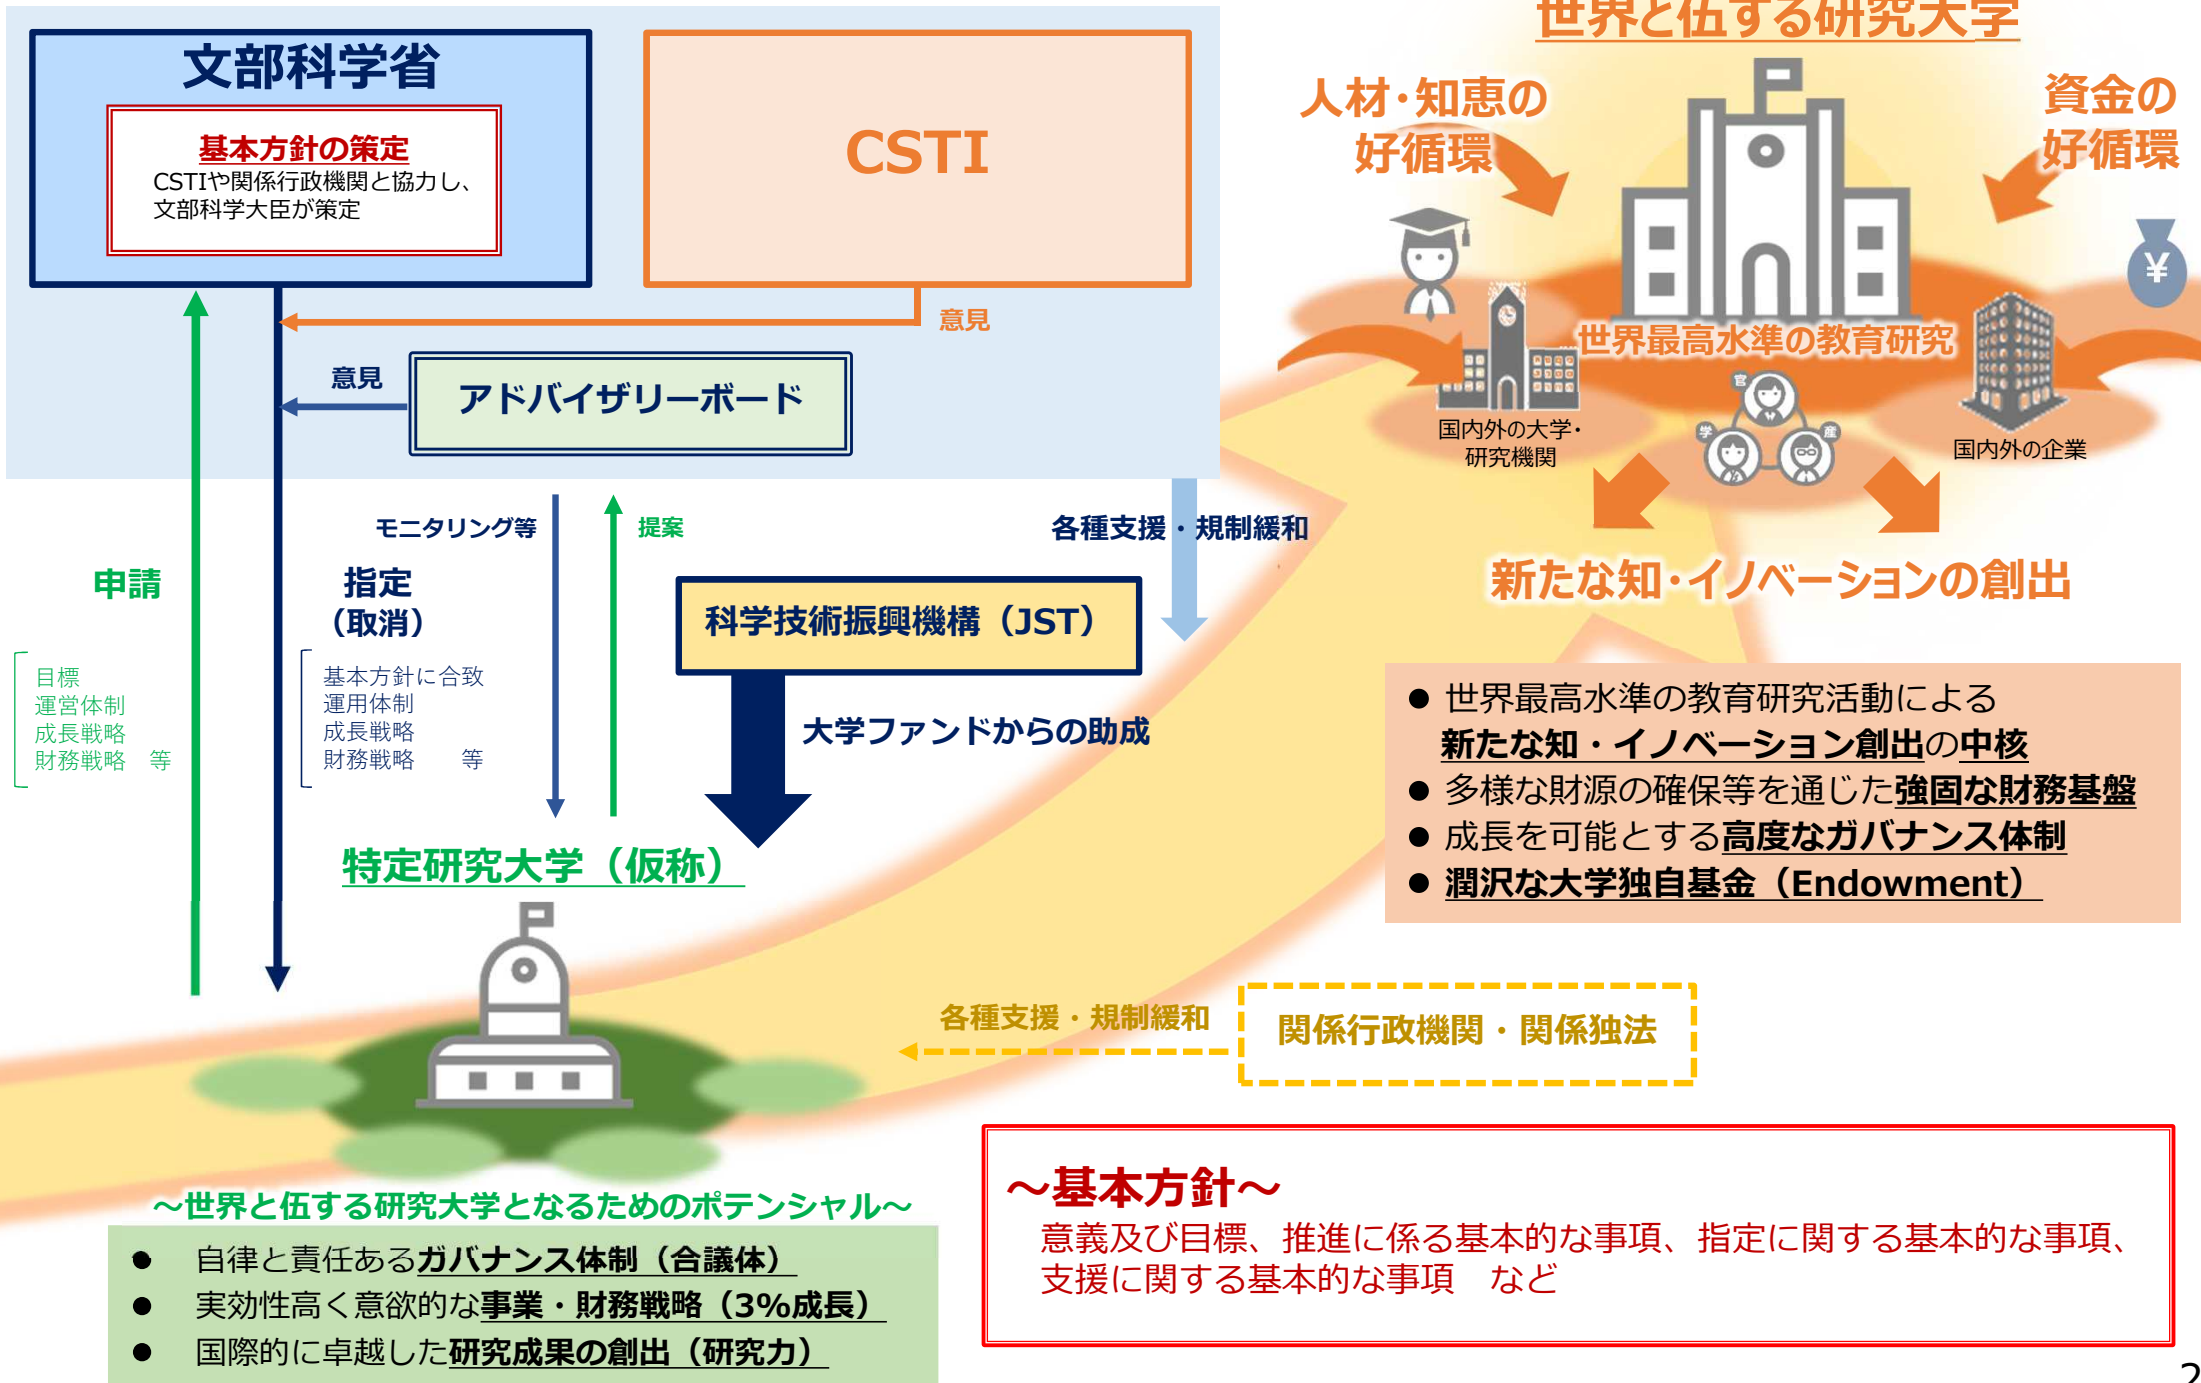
文部科学省

基本方針の策定
CSTIや関係行政機関と協力し、文部科学大臣が策定

CSTI

意見

意見

アドバイザリーボード

世界と伍する研究大学

人材・知恵の好循環

資金の好循環

世界最高水準の教育研究

国内外の大学・研究機関

国内外の企業

新たな知・イノベーションの創出

モニタリング等

提案

各種支援・規制緩和

申請

指定
（取消）

目標
運営体制
成長戦略
財務戦略　等

基本方針に合致
運用体制
成長戦略
財務戦略　　等

科学技術振興機構（JST）

大学ファンドからの助成

● 世界最高水準の教育研究活動による新たな知・イノベーション創出の中核
● 多様な財源の確保等を通じた強固な財務基盤
● 成長を可能とする高度なガバナンス体制
● 潤沢な大学独自基金（Endowment）

特定研究大学（仮称）

各種支援・規制緩和

関係行政機関・関係独法

～世界と伍する研究大学となるためのポテンシャル～
● 自律と責任あるガバナンス体制（合議体）
● 実効性高く意欲的な事業・財務戦略（3%成長）
● 国際的に卓越した研究成果の創出（研究力）

～基本方針～
意義及び目標、推進に係る基本的な事項、指定に関する基本的な事項、支援に関する基本的な事項　など

2